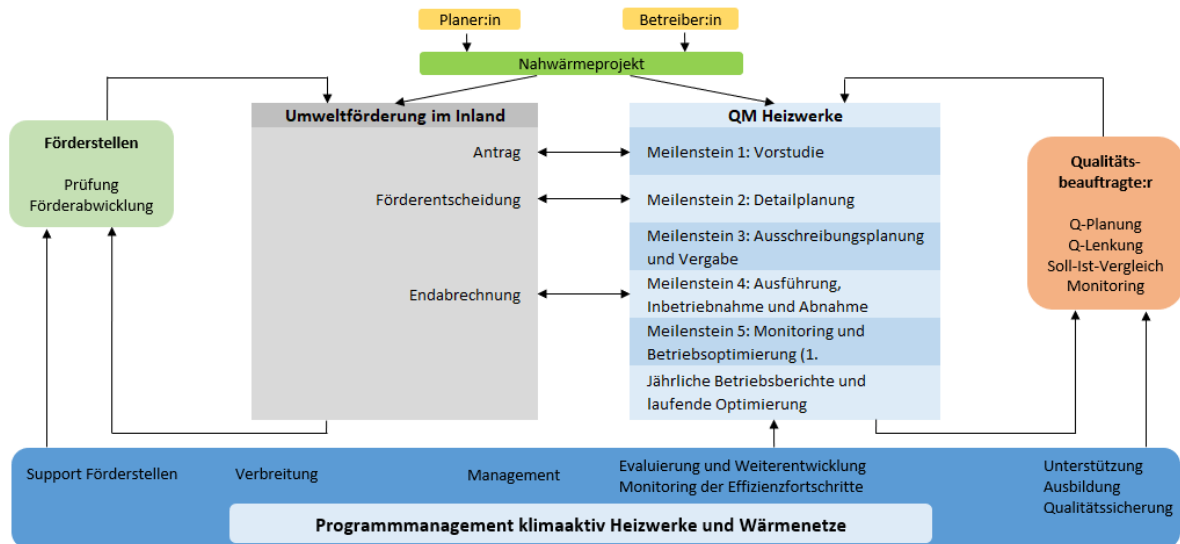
Planer:in

Betreiber:in

Nahwärmeprojekt

Förderstellen

Prüfung
Förderabwicklung

Umweltförderung im Inland

Antrag

Förderentscheidung

Endabrechnung

QM Heizwerke

Meilenstein 1: Vorstudie

Meilenstein 2: Detailplanung

Meilenstein 3: Ausschreibungsplanung und Vergabe

Meilenstein 4: Ausführung, Inbetriebnahme und Abnahme

Meilenstein 5: Monitoring und Betriebsoptimierung (1.

Jährliche Betriebsberichte und laufende Optimierung

Qualitäts-beauftragte:r

Q-Planung
Q-Lenkung
Soll-Ist-Vergleich
Monitoring

Support Förderstellen

Verbreitung

Management

Evaluierung und Weiterentwicklung
Monitoring der Effizienzfortschritte

Unterstützung
Ausbildung
Qualitätssicherung

Programmmanagement klimaaktiv Heizwerke und Wärmenetze